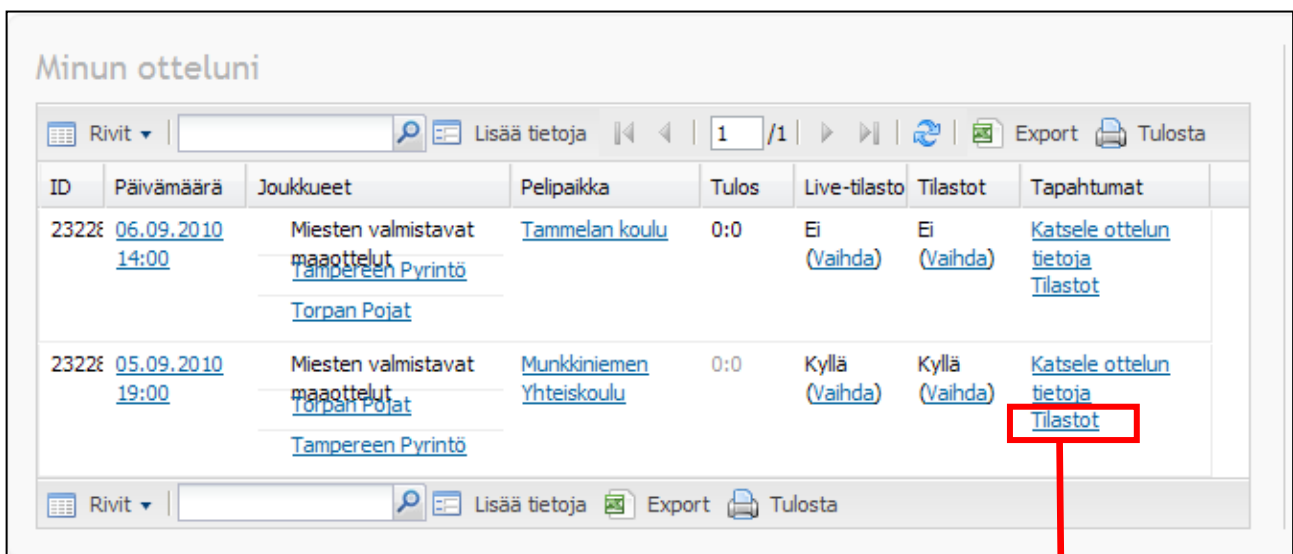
Minun otteluni

Rivit ▾ | Lisää tietoja | 1 /1 | Export | Tulosta

| ID | Päivämäärä | Joukkueet | Pelipaikka | Tulos | Live-tilasto | Tilastot | Tapahtumat |
|---|---|---|---|---|---|---|---|
| 2322{illegible} | 06.09.2010 14:00 | Miesten valmistavat maaottelut Tampereen Pyrintö Torpan Pojat | Tammelan koulu | 0:0 | Ei (Vaihda) | Ei (Vaihda) | Katsele ottelun tietoja Tilastot |
| 2322{illegible} | 05.09.2010 19:00 | Miesten valmistavat maaottelut Torpan Pojat Tampereen Pyrintö | Munkkiniemen Yhteiskoulu | 0:0 | Kyllä (Vaihda) | Kyllä (Vaihda) | Katsele ottelun tietoja Tilastot |

Rivit ▾ | Lisää tietoja | Export | Tulosta